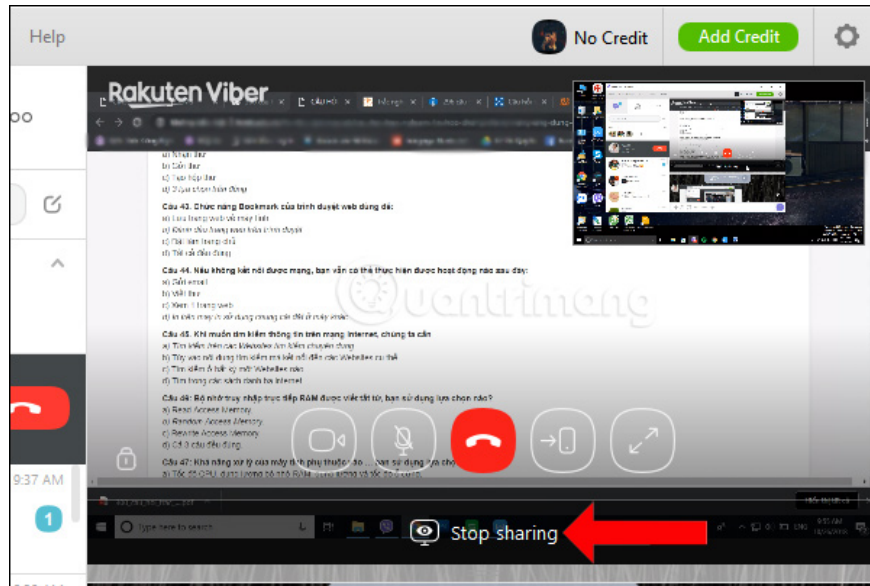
Help

No Credit

Add Credit

Rakuten Viber

Câu 43. Chức năng Bookmark của trình duyệt web dùng để:

Câu 44. Nếu không kết nối được mạng, bạn vẫn có thể thực hiện được hoạt động nào sau đây:

Câu 45. Khi muốn tìm kiếm thông tin trên mạng Internet, chúng ta cần

a) Tìm kiếm trên các Website tìm kiếm chuyên dụng

d) Tìm trong các danh sách trên Internet

Câu 46: Bộ nhớ truy nhập trực tiếp RAM được viết tắt từ, bạn sử dụng lựa chọn nào?

a) Read Access Memory

b) Random Access Memory

c) Rewrite Access Memory

d) Cả 3 câu đều đúng

Câu 47: Khả năng xử lý của máy tính phụ thuộc vào ... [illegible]

9:37 AM

1

Type here to search

Stop sharing